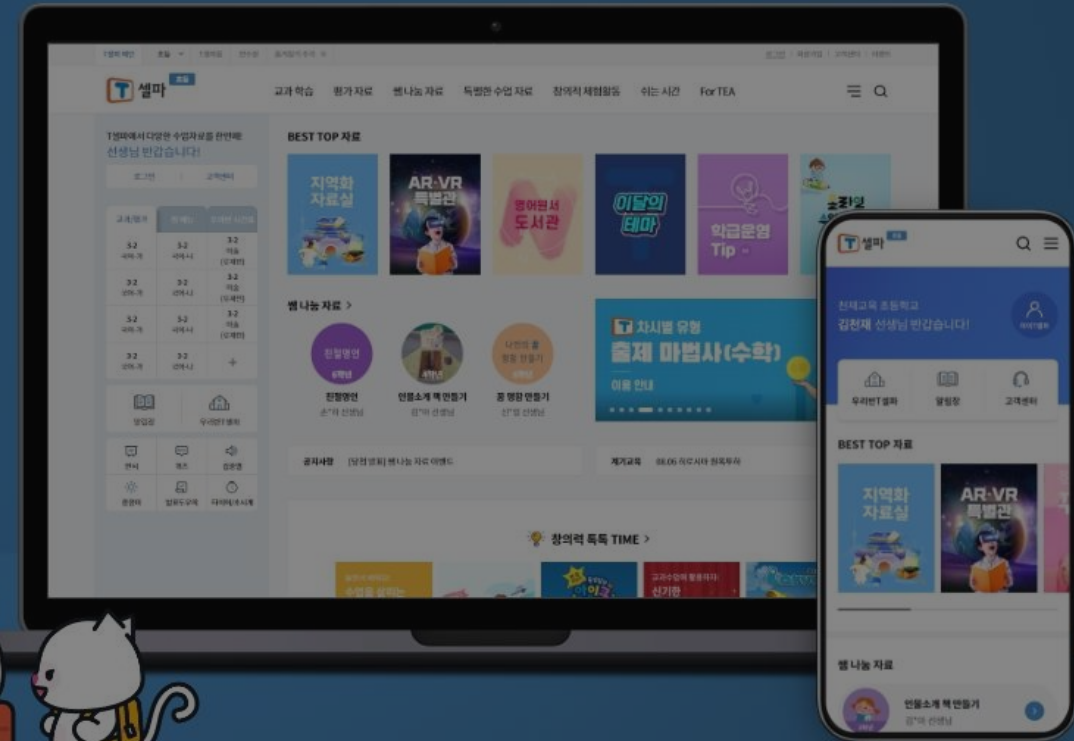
T셀파 초등

교과 학습 평가 자료 쌤나눔 자료 특별한 수업 자료 창의적 체험활동 쉬는 시간 For TEA

T셀파에서 다양한 수업자료를 만나세요!
선생님 반갑습니다!

로그인 고객센터

BEST TOP 자료

지역화 자료실

AR·VR 특별관

영어원서 도서관

이달의 테마

학급운영 Tip

쌤 나눔 자료 >

친절영인

인물소개 책 만들기

홍 명함 만들기

T 차시별 유형 출제 마법사(수학)

이용 안내

공지사항

창의력 톡톡 TIME >

T셀파 초등

천재교육 초등학교
김천재 선생님 반갑습니다!

우리반T셀파 알림장 고객센터

BEST TOP 자료

지역화 자료실

AR·VR 특별관

쌤 나눔 자료

인물소개 책 만들기